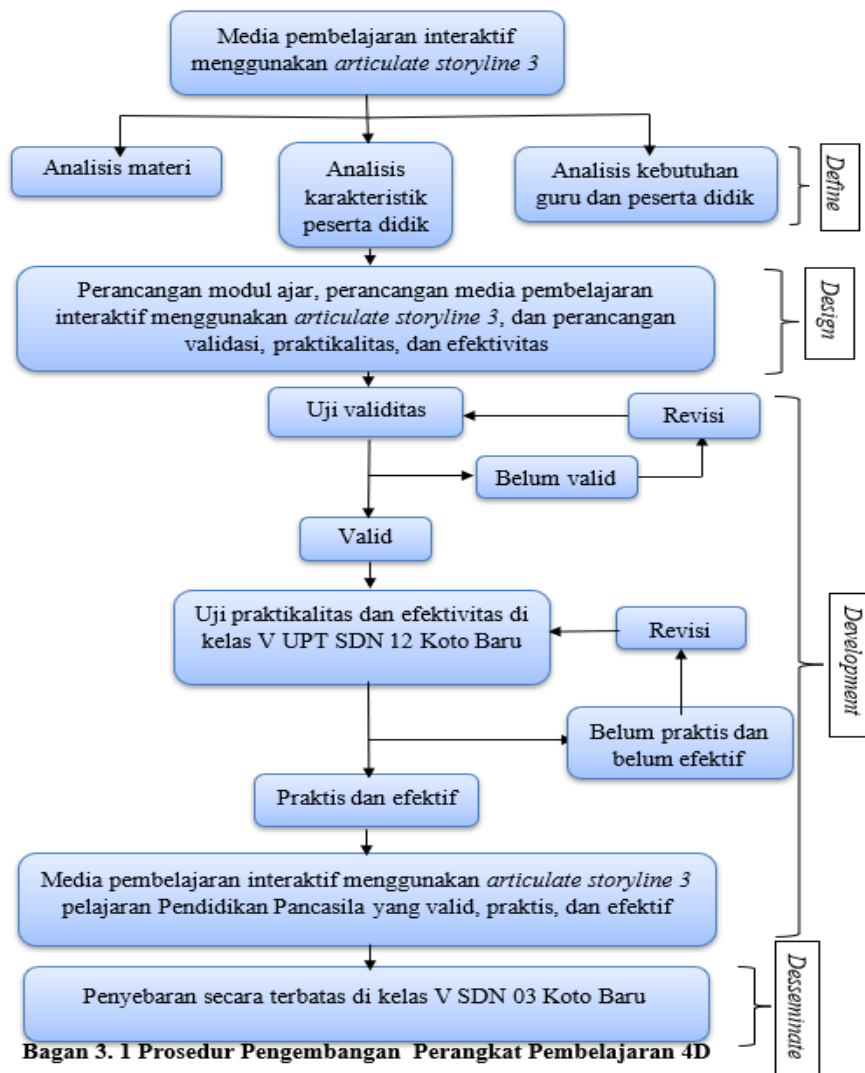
Media pembelajaran interaktif menggunakan *articulate storyline 3*

Analisis materi

Analisis karakteristik peserta didik

Analisis kebutuhan guru dan peserta didik

Define

Perancangan modul ajar, perancangan media pembelajaran interaktif menggunakan *articulate storyline 3*, dan perancangan validasi, praktikalitas, dan efektivitas

Design

Uji validitas

Revisi

Belum valid

Valid

Uji praktikalitas dan efektivitas di kelas V UPT SDN 12 Koto Baru

Revisi

Belum praktis dan belum efektif

Praktis dan efektif

Development

Media pembelajaran interaktif menggunakan *articulate storyline 3* pelajaran Pendidikan Pancasila yang valid, praktis, dan efektif

Penyebaran secara terbatas di kelas V SDN 03 Koto Baru

Desseminate

**Bagan 3. 1 Prosedur Pengembangan Perangkat Pembelajaran 4D**